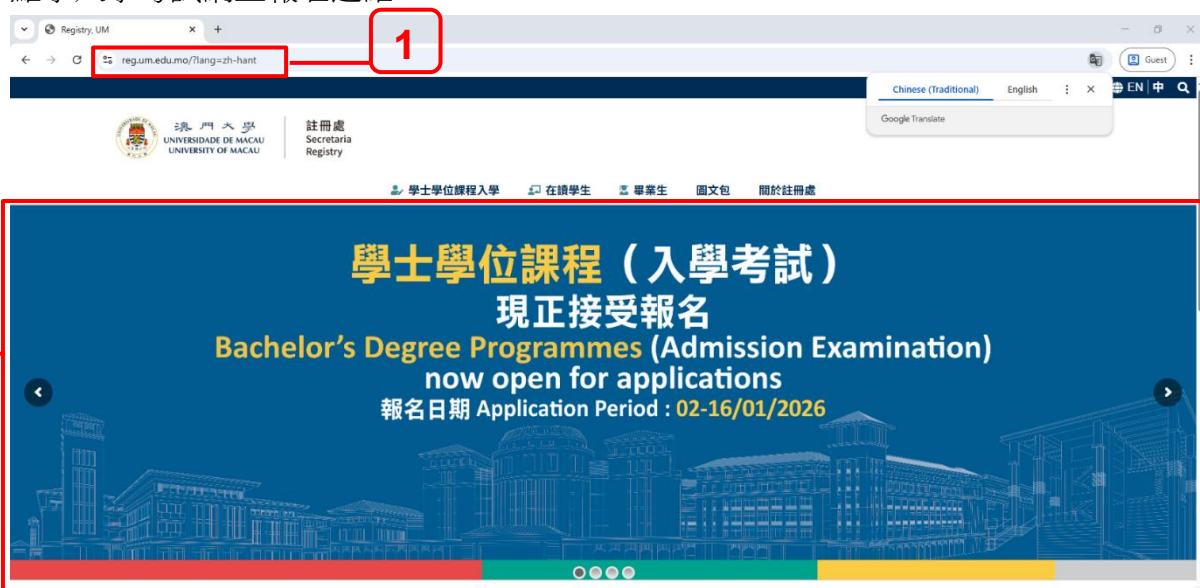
Registry, UM

reg.um.edu.mo/?lang=zh-hant

1

Guest

Chinese (Traditional) English

Google Translate

EN | 中

澳門大學 UNIVERSIDADE DE MACAU UNIVERSITY OF MACAU

註冊處 Secretaria Registry

學士學位課程入學 在讀學生 畢業生 圖文包 關於註冊處

學士學位課程（入學考試）
現正接受報名
Bachelor's Degree Programmes (Admission Examination)
now open for applications
報名日期 Application Period : 02-16/01/2026